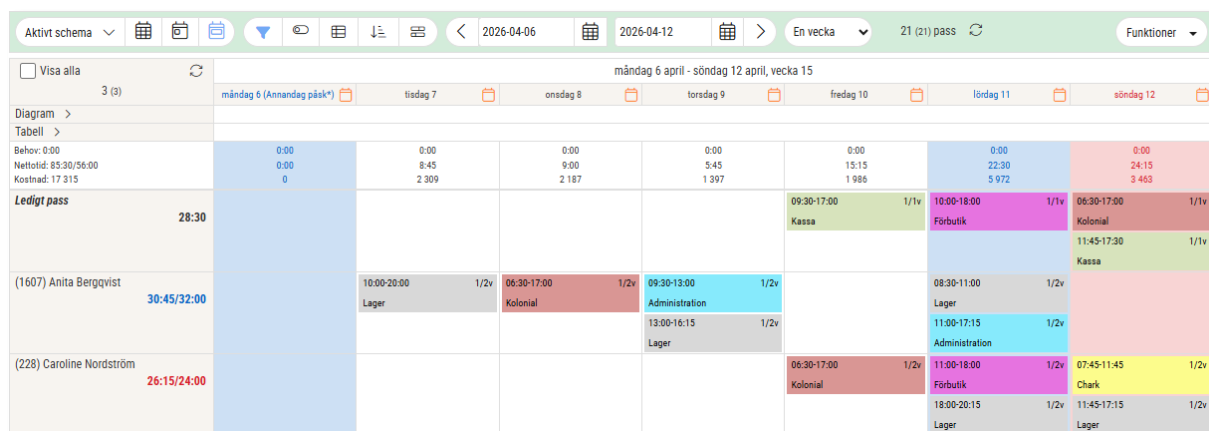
Aktivt schema

2026-04-06 2026-04-12 En vecka 21 (21) pass Funktioner

Visa alla
3 (3)

måndag 6 april - söndag 12 april, vecka 15

| | måndag 6 (Annandag påsk*) | tisdag 7 | onsdag 8 | torsdag 9 | fredag 10 | lördag 11 | söndag 12 |
|---|---|---|---|---|---|---|---|
| Diagram > | | | | | | | |
| Tabell > | | | | | | | |
| Behov: 0:00 Nettotid: 85:30/56:00 Kostnad: 17 315 | 0:00 0:00 0 | 0:00 8:45 2 309 | 0:00 9:00 2 187 | 0:00 5:45 1 397 | 0:00 15:15 1 986 | 0:00 22:30 5 972 | 0:00 24:15 3 463 |
| Ledigt pass 28:30 | | | | | 09:30-17:00 1/1v Kassa | 10:00-18:00 1/1v Förbutik | 06:30-17:00 1/1v Kolonial; 11:45-17:30 1/1v Kassa |
| (1607) Anita Bergqvist 30:45/32:00 | | 10:00-20:00 1/2v Lager | 06:30-17:00 1/2v Kolonial | 09:30-13:00 1/2v Administration; 13:00-16:15 1/2v Lager | | 08:30-11:00 1/2v Lager; 11:00-17:15 1/2v Administration | |
| (228) Caroline Nordström 26:15/24:00 | | | | | 06:30-17:00 1/2v Kolonial | 11:00-18:00 1/2v Förbutik; 18:00-20:15 1/2v Lager | 07:45-11:45 1/2v Chark; 11:45-17:15 1/2v Lager |